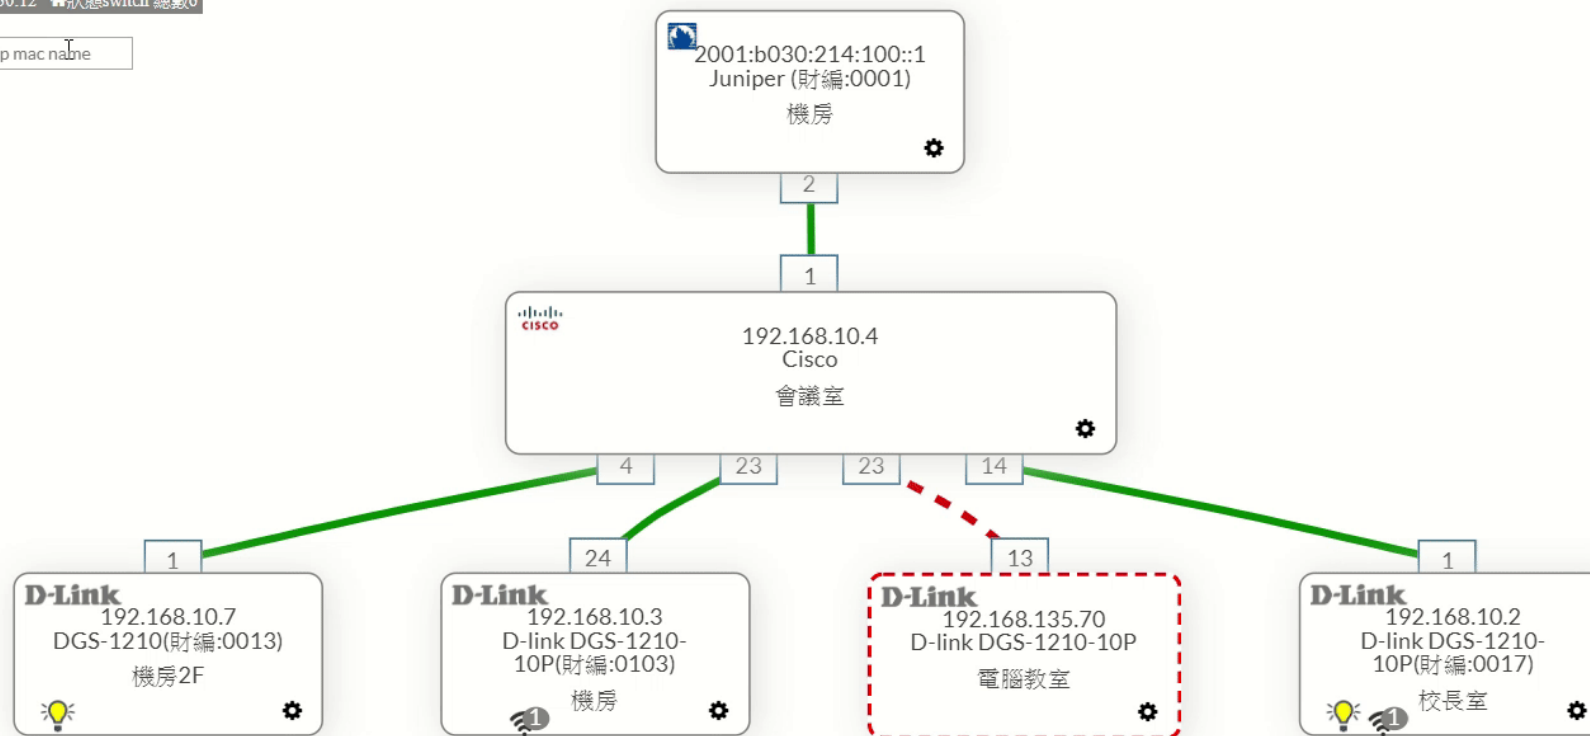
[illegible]0.12 狀態switch 總數6

p mac name

2001:b030:214:100::1
Juniper (財編:0001)
機房

2

1

cisco
192.168.10.4
Cisco
會議室

4
23
23
14

1
D-Link
192.168.10.7
DGS-1210(財編:0013)
機房2F

24
D-Link
192.168.10.3
D-link DGS-1210-10P(財編:0103)
機房
1

13
D-Link
192.168.135.70
D-link DGS-1210-10P
電腦教室

1
D-Link
192.168.10.2
D-link DGS-1210-10P(財編:0017)
校長室
1